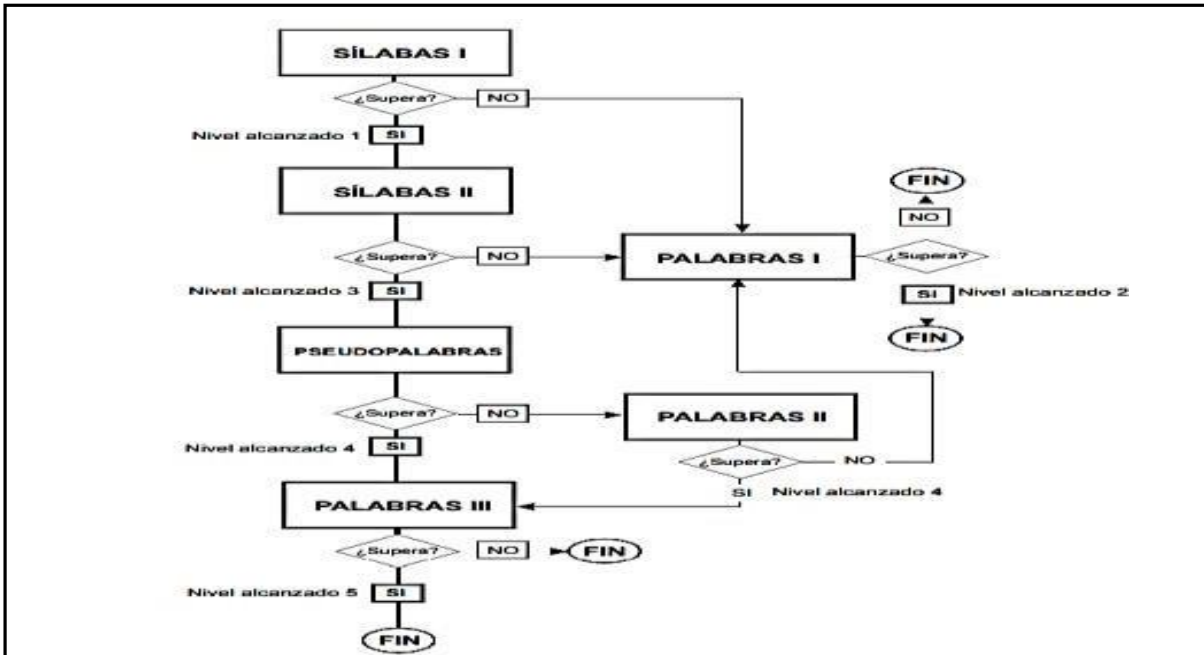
SÍLABAS I

¿Supera?

NO

Nivel alcanzado 1

SI

SÍLABAS II

FIN

NO

¿Supera?

NO

PALABRAS I

¿Supera?

Nivel alcanzado 3

SI

SI

Nivel alcanzado 2

FIN

PSEUDOPALABRAS

¿Supera?

NO

PALABRAS II

Nivel alcanzado 4

SI

¿Supera?

NO

SI

Nivel alcanzado 4

PALABRAS III

¿Supera?

NO

FIN

Nivel alcanzado 5

SI

FIN